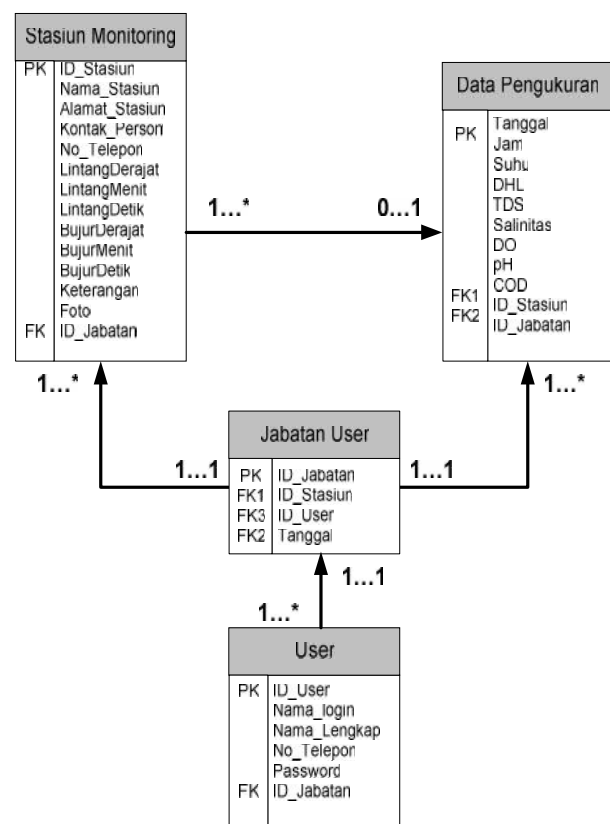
Stasiun Monitoring

| | |
|---|---|
| PK | ID_Stasiun |
| | Nama_Stasiun |
| | Alamat_Stasiun |
| | Kontak_Person |
| | No_Telepon |
| | LintangDerajat |
| | LintangMenit |
| | LintangDetik |
| | BujurDerajat |
| | BujurMenit |
| | BujurDetik |
| | Keterangan |
| | Foto |
| FK | ID_Jabatan |

1...*

0...1

Data Pengukuran

| | |
|---|---|
| PK | Tanggal |
| | Jam |
| | Suhu |
| | DHL |
| | TDS |
| | Salinitas |
| | DO |
| | pH |
| | COD |
| FK1 | ID_Stasiun |
| FK2 | ID_Jabatan |

1...*

1...*

Jabatan User

| | |
|---|---|
| PK | ID_Jabatan |
| FK1 | ID_Stasiun |
| FK3 | ID_User |
| FK2 | Tanggal |

1...1

1...1

1...1

1...*

User

| | |
|---|---|
| PK | ID_User |
| | Nama_login |
| | Nama_Lengkap |
| | No_Telepon |
| | Password |
| FK | ID_Jabatan |